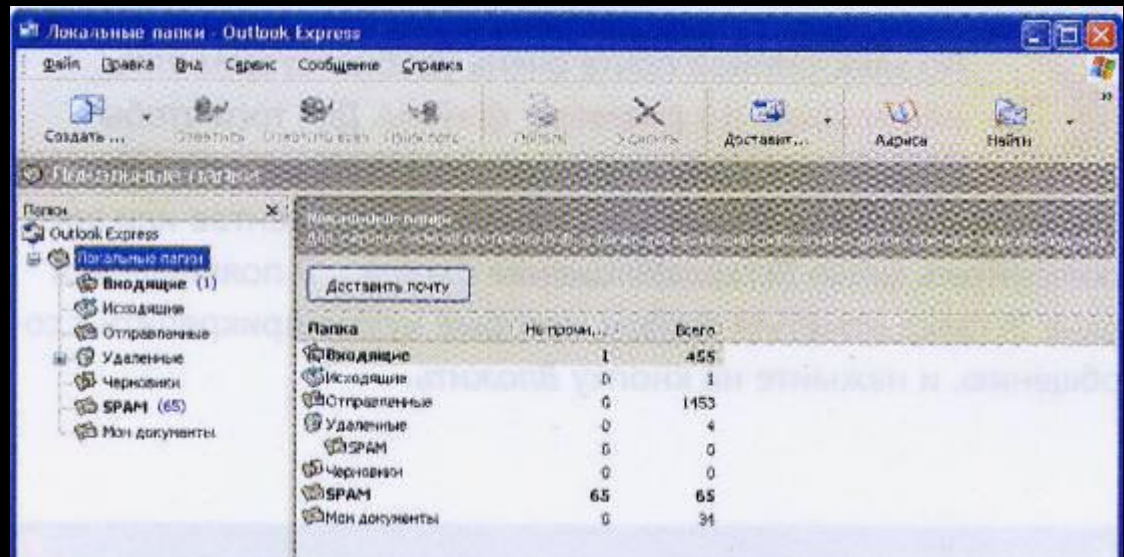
Локальные папки - Outlook Express

Файл Правка Вид Сервис Сообщение Справка

Создать ... Ответить Ответить всем Переслать Печать Удалить Доставит... Адреса Найти

Локальные папки

Папки

Outlook Express
Локальные папки
Входящие (1)
Исходящие
Отправленные
Удаленные
Черновики
SPAM (65)
Мои документы

Локальные папки

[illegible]

Доставить почту

| Папка | Не прочи... | Всего |
|---|---|---|
| Входящие | 1 | 455 |
| Исходящие | 0 | 1 |
| Отправленные | 0 | 1453 |
| Удаленные | 0 | 4 |
| SPAM | 0 | 0 |
| Черновики | 0 | 0 |
| SPAM | 65 | 65 |
| Мои документы | 0 | 31 |

общения, и нажмите на кнопку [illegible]